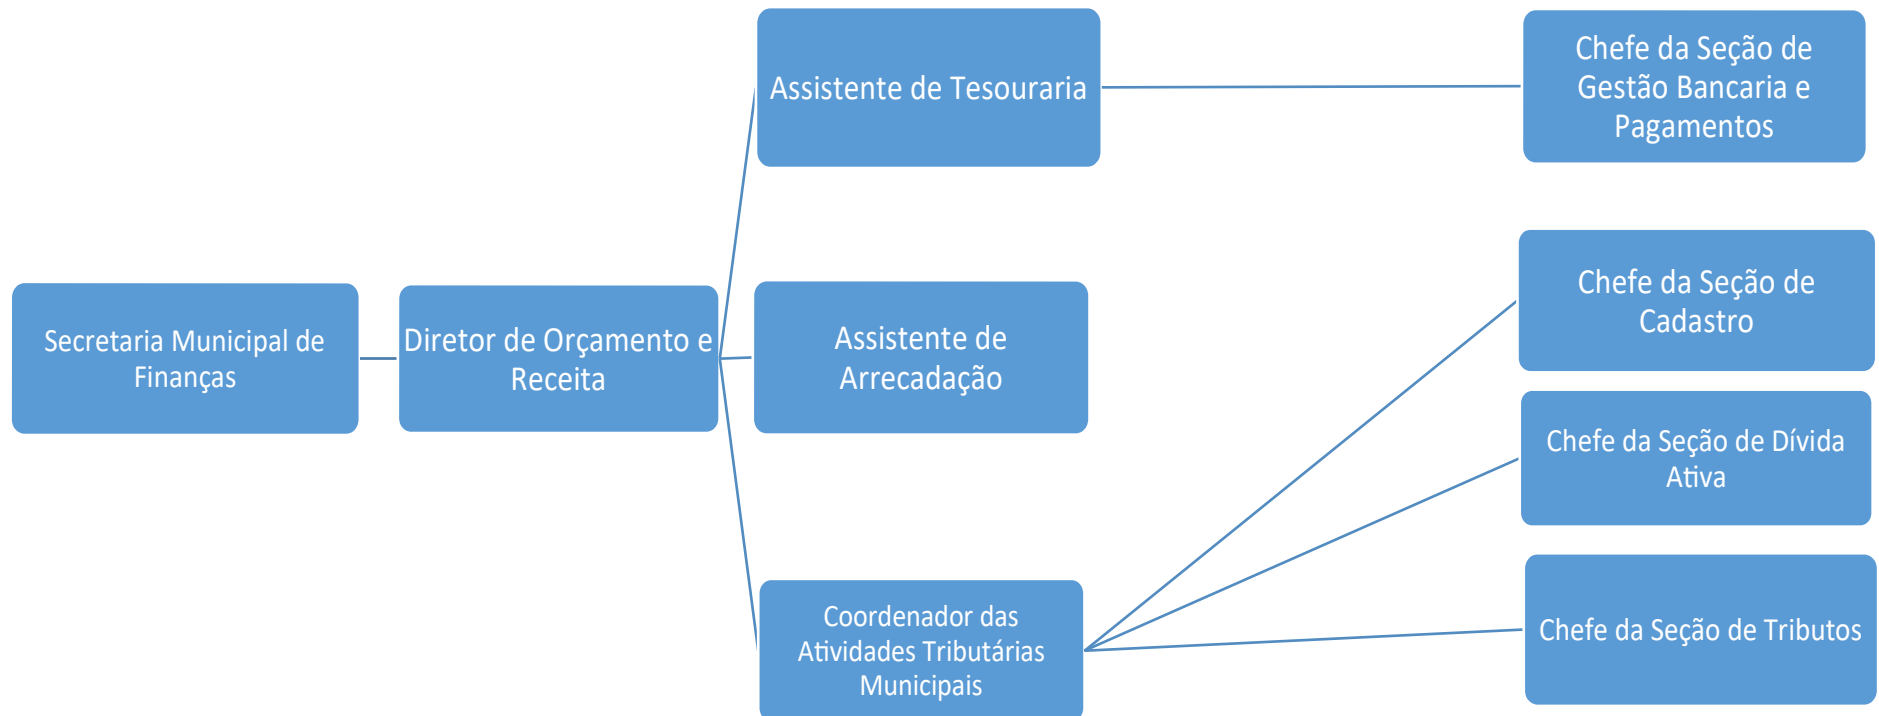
Secretaria Municipal de Finanças

Diretor de Orçamento e Receita

Assistente de Tesouraria

Assistente de Arrecadação

Coordenador das Atividades Tributárias Municipais

Chefe da Seção de Gestão Bancaria e Pagamentos

Chefe da Seção de Cadastro

Chefe da Seção de Dívida Ativa

Chefe da Seção de Tributos